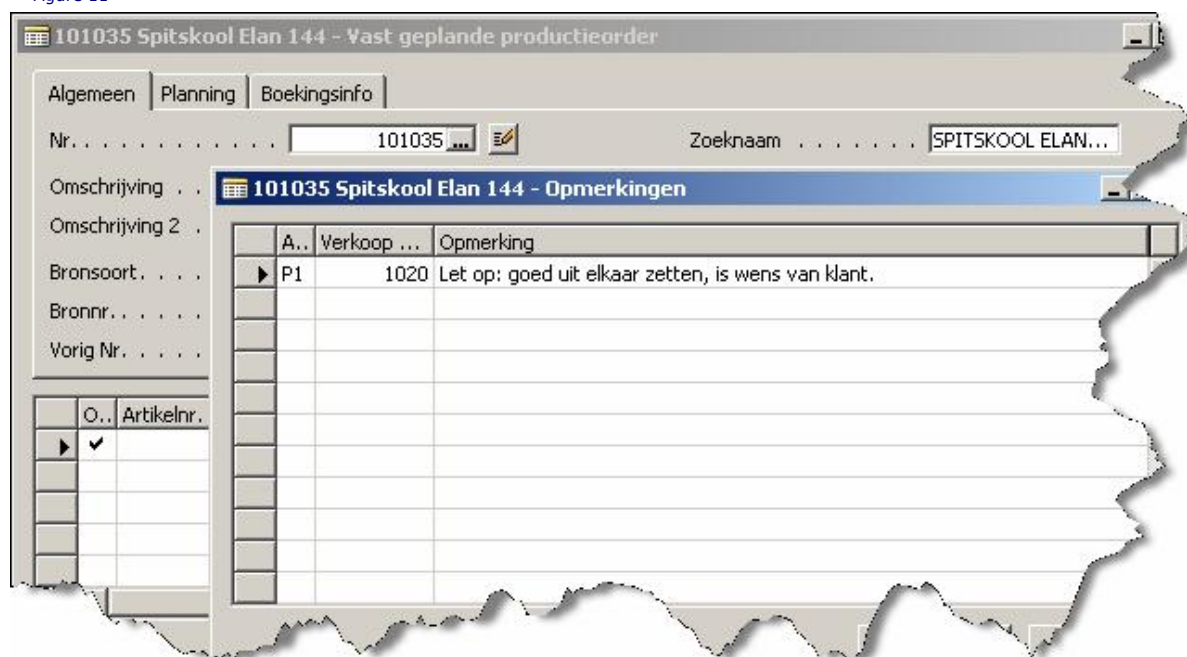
101035 Spitskool Elan 144 - Vast geplande productieorder

Algemeen | Planning | Boekingsinfo

Nr. . . . . . . . . . . . . 101035

Zoeknaam . . . . . . . . SPITSKOOL ELAN...

Omschrijving . .

Omschrijving 2 .

Bronsoort. . . .

Bronnr.. . . . . .

Vorig Nr. . . . .

| O.. | Artikelnr. |
|---|---|
| ✔ | |

101035 Spitskool Elan 144 - Opmerkingen

| A.. | Verkoop ... | Opmerking |
|---|---|---|
| P1 | 1020 | Let op: goed uit elkaar zetten, is wens van klant. |